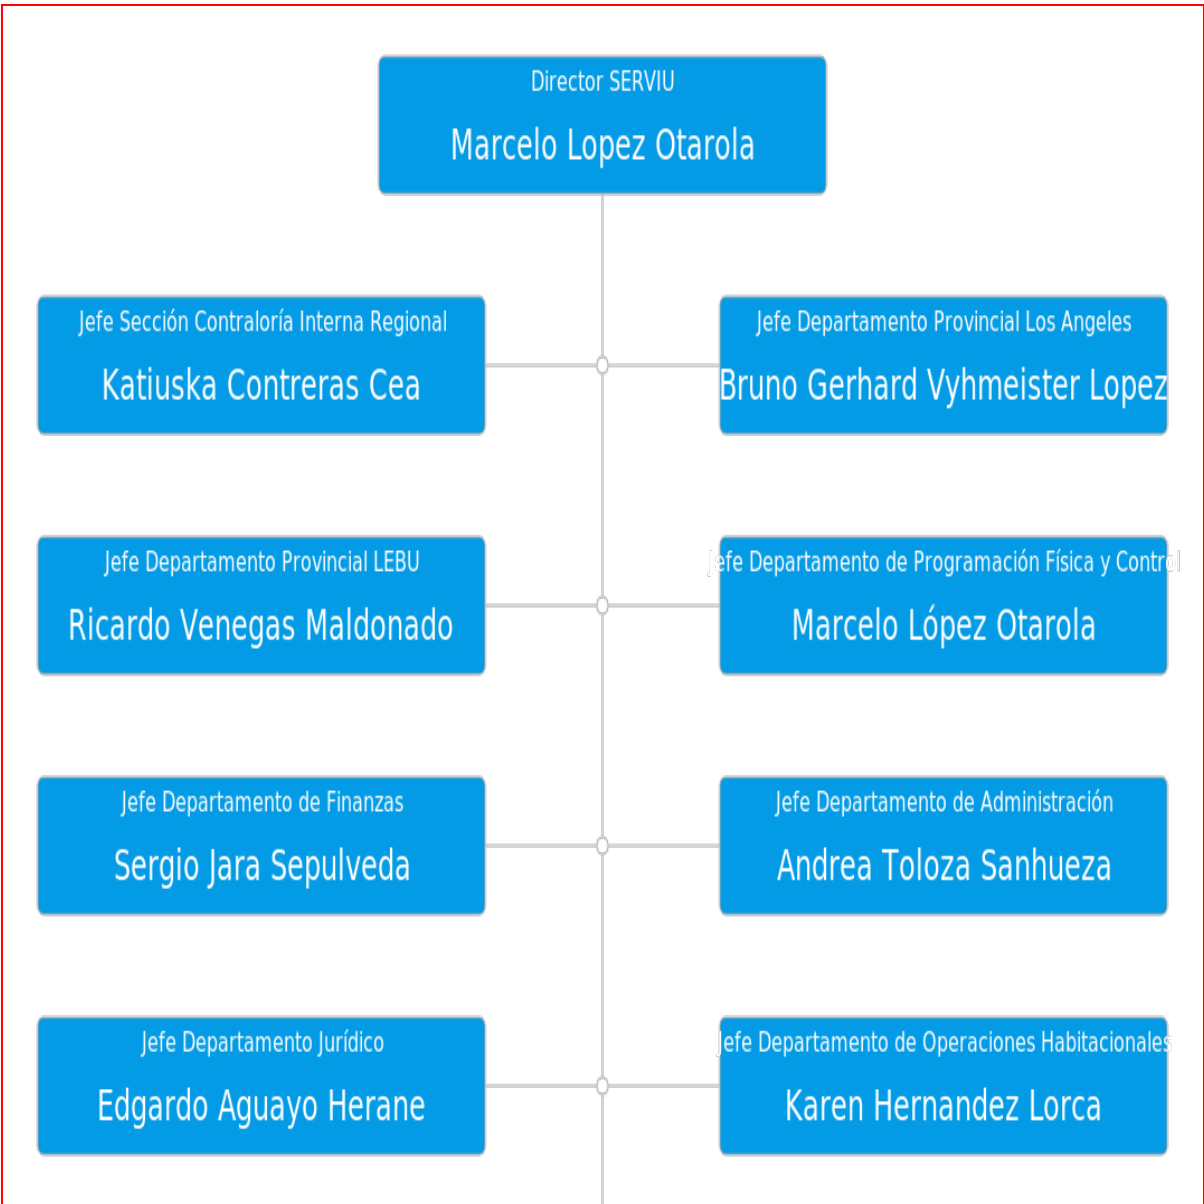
Director SERVIU

Marcelo Lopez Otarola

Jefe Sección Contraloría Interna Regional

Katiuska Contreras Cea

Jefe Departamento Provincial Los Angeles

Bruno Gerhard Vyhmeister Lopez

Jefe Departamento Provincial LEBU

Ricardo Venegas Maldonado

Jefe Departamento de Programación Física y Control

Marcelo López Otarola

Jefe Departamento de Finanzas

Sergio Jara Sepulveda

Jefe Departamento de Administración

Andrea Toloza Sanhueza

Jefe Departamento Jurídico

Edgardo Aguayo Herane

Jefe Departamento de Operaciones Habitacionales

Karen Hernandez Lorca